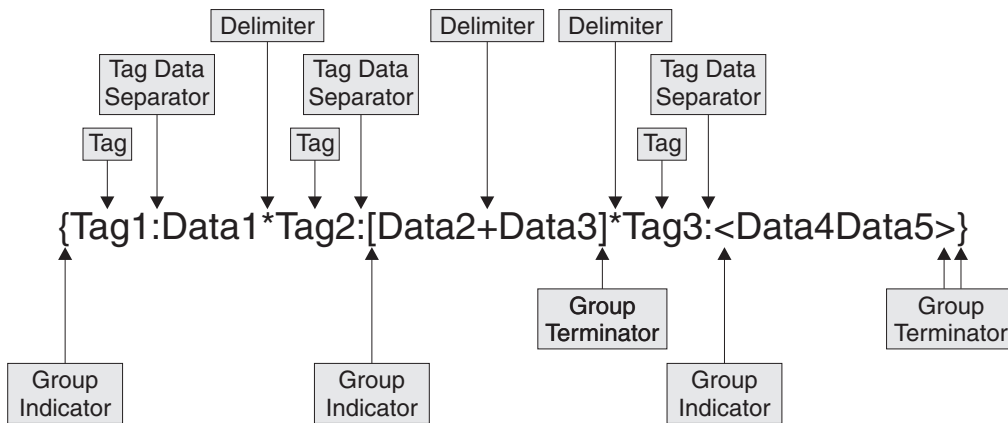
Delimiter

Delimiter

Delimiter

Tag Data Separator

Tag Data Separator

Tag Data Separator

Tag

Tag

Tag

{Tag1:Data1*Tag2:[Data2+Data3]*Tag3:<Data4Data5>}

Group Terminator

Group Terminator

Group Indicator

Group Indicator

Group Indicator